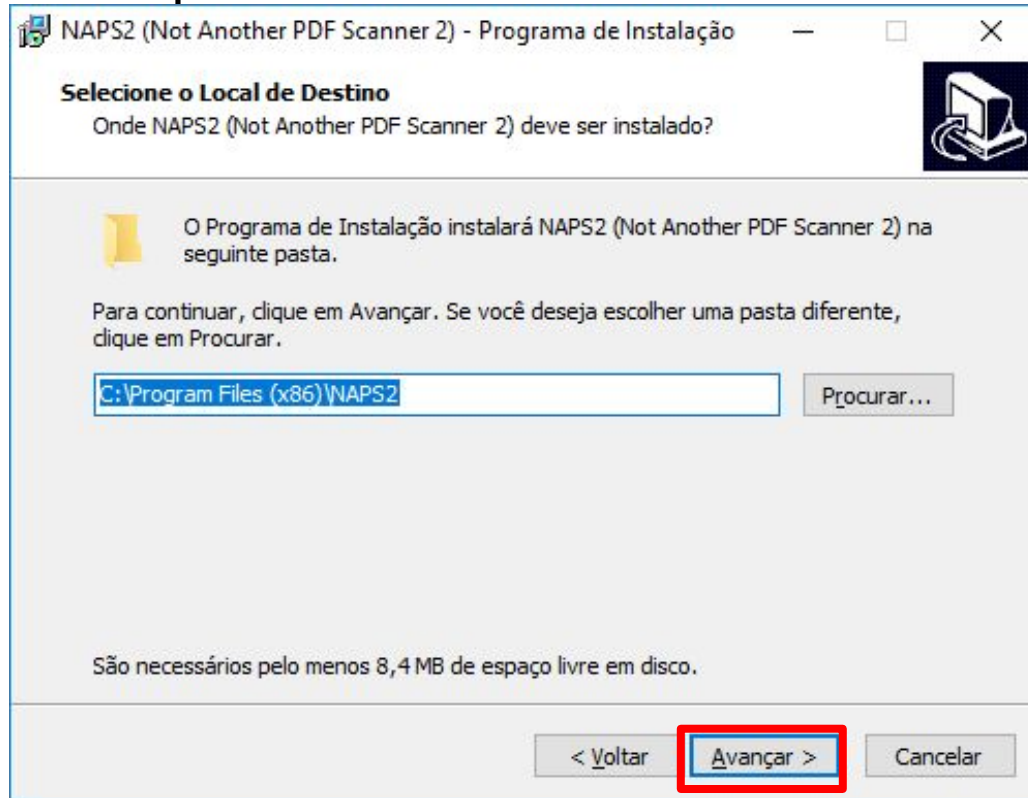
NAPS2 (Not Another PDF Scanner 2) - Programa de Instalação

Selecione o Local de Destino
Onde NAPS2 (Not Another PDF Scanner 2) deve ser instalado?

O Programa de Instalação instalará NAPS2 (Not Another PDF Scanner 2) na seguinte pasta.

Para continuar, clique em Avançar. Se você deseja escolher uma pasta diferente, clique em Procurar.

C:\Program Files (x86)\NAPS2

Procurar...

São necessários pelo menos 8,4 MB de espaço livre em disco.

< Voltar

Avançar >

Cancelar